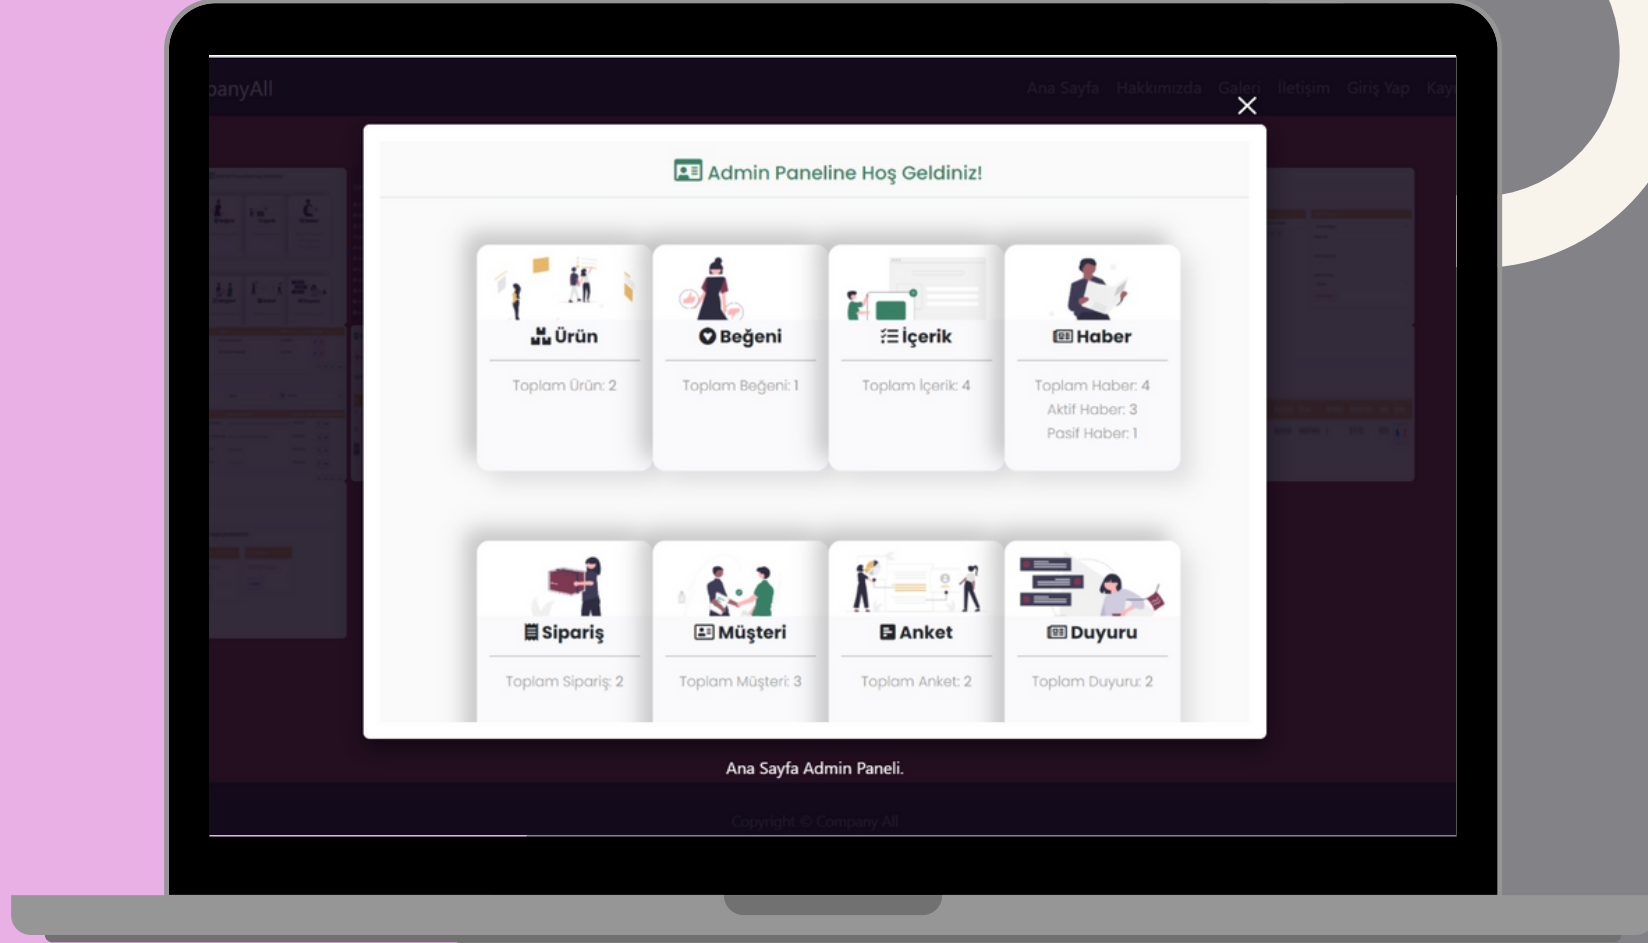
panyAll

Ana Sayfa Hakkımızda Galeri İletişim Giriş Yap Kay

Admin Paneline Hoş Geldiniz!

Ürün

Toplam Ürün: 2

Beğeni

Toplam Beğeni: 1

İçerik

Toplam İçerik: 4

Haber

Toplam Haber: 4
Aktif Haber: 3
Pasif Haber: 1

Sipariş

Toplam Sipariş: 2

Müşteri

Toplam Müşteri: 3

Anket

Toplam Anket: 2

Duyuru

Toplam Duyuru: 2

Ana Sayfa Admin Paneli.

Copyright © Company All